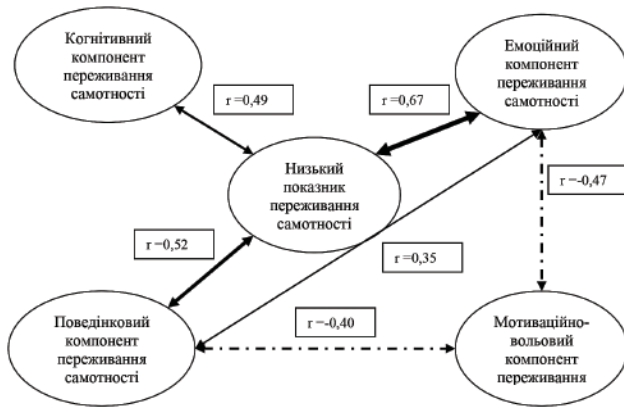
Когнітивний компонент переживання самотності

r =0,49

r =0,67

Емоційний компонент переживання самотності

Низький показник переживання самотності

r =-0,47

r =0,52

r =0,35

Поведінковий компонент переживання самотності

r =-0,40

Мотиваційно-вольовий компонент переживання